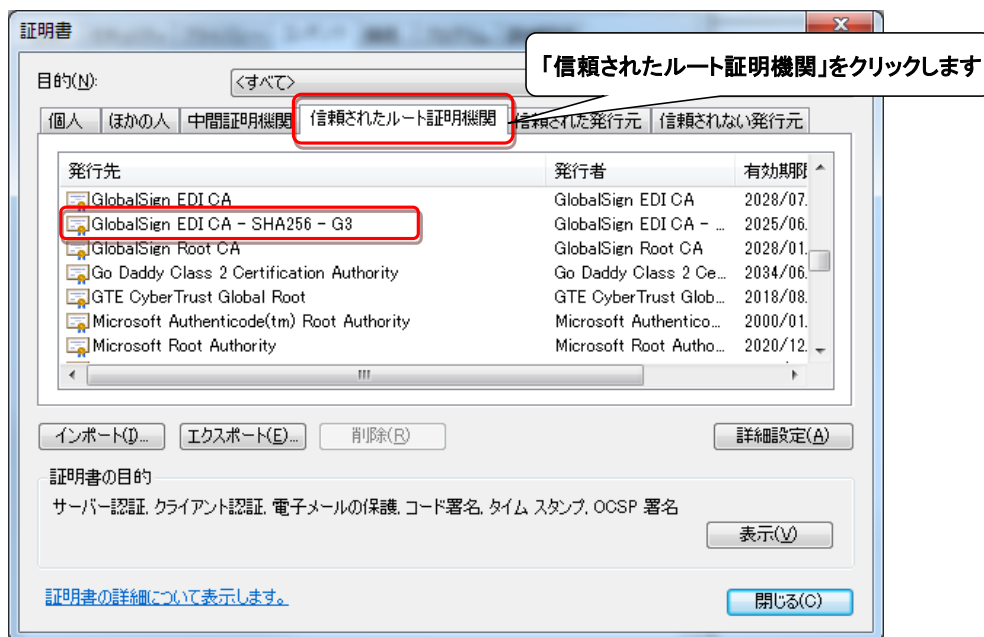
証明書

目的(N): <すべて>

「信頼されたルート証明機関」をクリックします

個人 | ほかの人 | 中間証明機関 | 信頼されたルート証明機関 | 信頼された発行元 | 信頼されない発行元

| 発行先 | 発行者 | 有効期限 |
|---|---|---|
| GlobalSign EDI CA | GlobalSign EDI CA | 2028/07. |
| GlobalSign EDI CA - SHA256 - G3 | GlobalSign EDI CA - ... | 2025/06. |
| GlobalSign Root CA | GlobalSign Root CA | 2028/01. |
| Go Daddy Class 2 Certification Authority | Go Daddy Class 2 Ce... | 2034/06. |
| GTE CyberTrust Global Root | GTE CyberTrust Glob... | 2018/08. |
| Microsoft Authenticode(tm) Root Authority | Microsoft Authentico... | 2000/01. |
| Microsoft Root Authority | Microsoft Root Autho... | 2020/12. |

インポート(I)... エクスポート(E)... 削除(R) 詳細設定(A)

証明書の目的
サーバー認証, クライアント認証, 電子メールの保護, コード署名, タイム スタンプ, OCSP 署名

表示(V)

証明書の詳細について表示します。

閉じる(C)